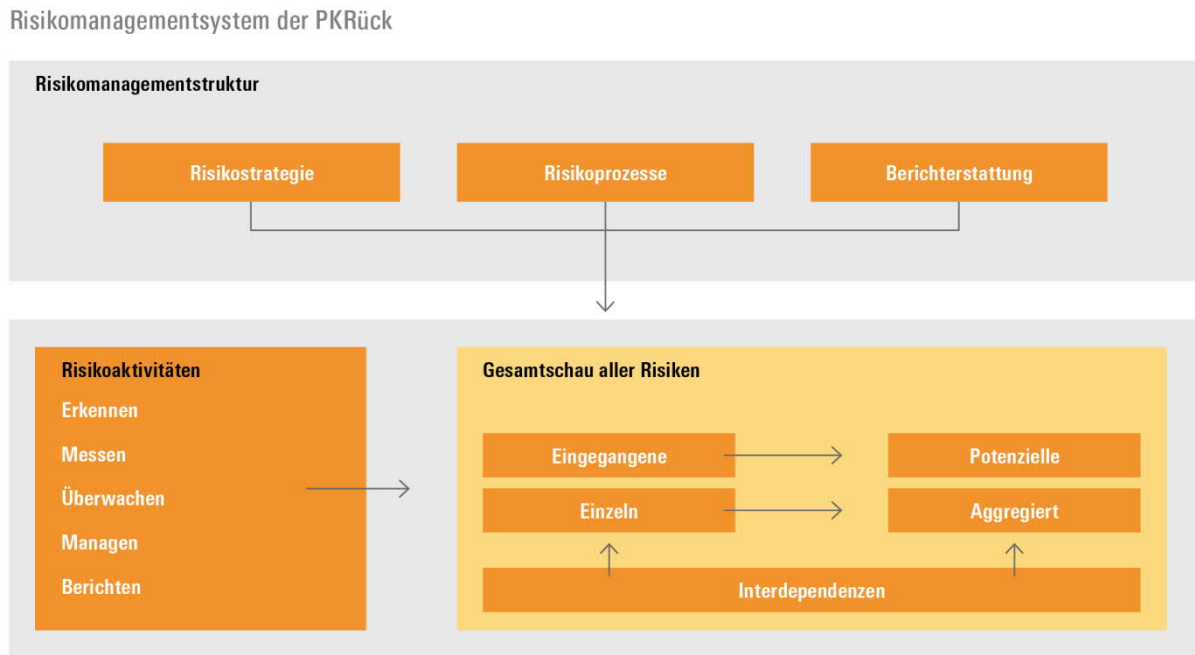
Risikomanagementsystem der PKRück

Risikomanagementstruktur

Risikostrategie

Risikoprozesse

Berichterstattung

Risikoaktivitäten

Erkennen

Messen

Überwachen

Managen

Berichten

Gesamtschau aller Risiken

Eingegangene

Potenzielle

Einzeln

Aggregiert

Interdependenzen